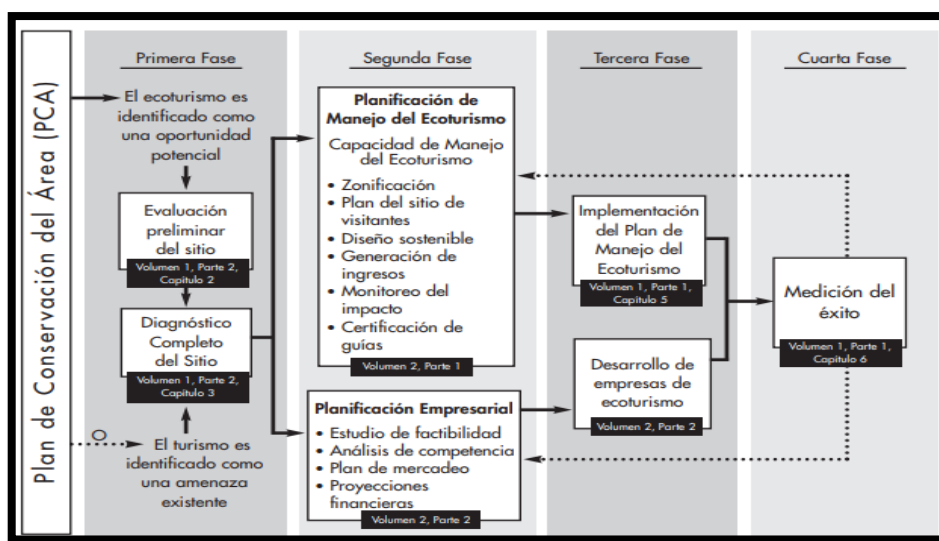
Plan de Conservación del Área (PCA)

Primera Fase

Segunda Fase

Tercera Fase

Cuarta Fase

El ecoturismo es identificado como una oportunidad potencial

Evaluación preliminar del sitio
Volumen 1, Parte 2, Capítulo 2

Diagnóstico Completo del Sitio
Volumen 1, Parte 2, Capítulo 3

O

El turismo es identificado como una amenaza existente

Planificación de Manejo del Ecoturismo
Capacidad de Manejo del Ecoturismo
• Zonificación
• Plan del sitio de visitantes
• Diseño sostenible
• Generación de ingresos
• Monitoreo del impacto
• Certificación de guías
Volumen 2, Parte 1

Planificación Empresarial
• Estudio de factibilidad
• Análisis de competencia
• Plan de mercadeo
• Proyecciones financieras
Volumen 2, Parte 2

Implementación del Plan de Manejo del Ecoturismo
Volumen 1, Parte 1, Capítulo 5

Desarrollo de empresas de ecoturismo
Volumen 2, Parte 2

Medición del éxito
Volumen 1, Parte 1, Capítulo 6